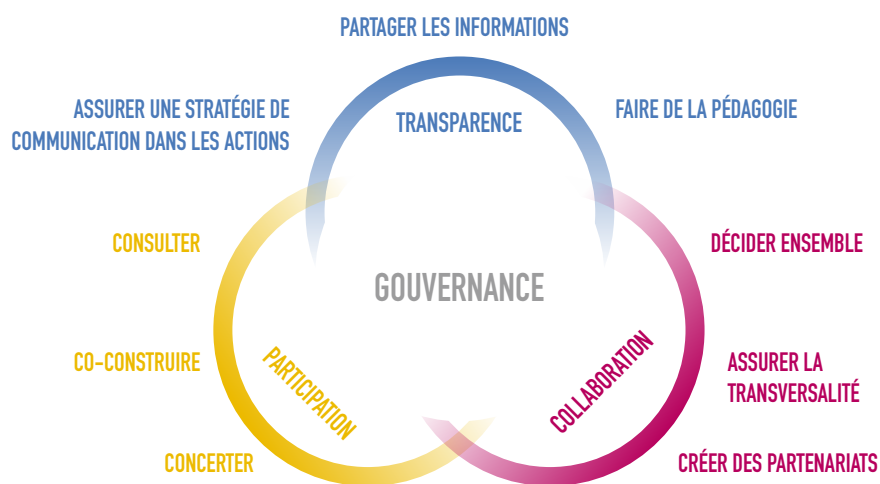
PARTAGER LES INFORMATIONS

ASSURER UNE STRATÉGIE DE COMMUNICATION DANS LES ACTIONS

TRANSPARENCE

FAIRE DE LA PÉDAGOGIE

CONSULTER

GOUVERNANCE

DÉCIDER ENSEMBLE

CO-CONSTRUIRE

PARTICIPATION

COLLABORATION

ASSURER LA TRANSVERSALITÉ

CONCERTER

CRÉER DES PARTENARIATS